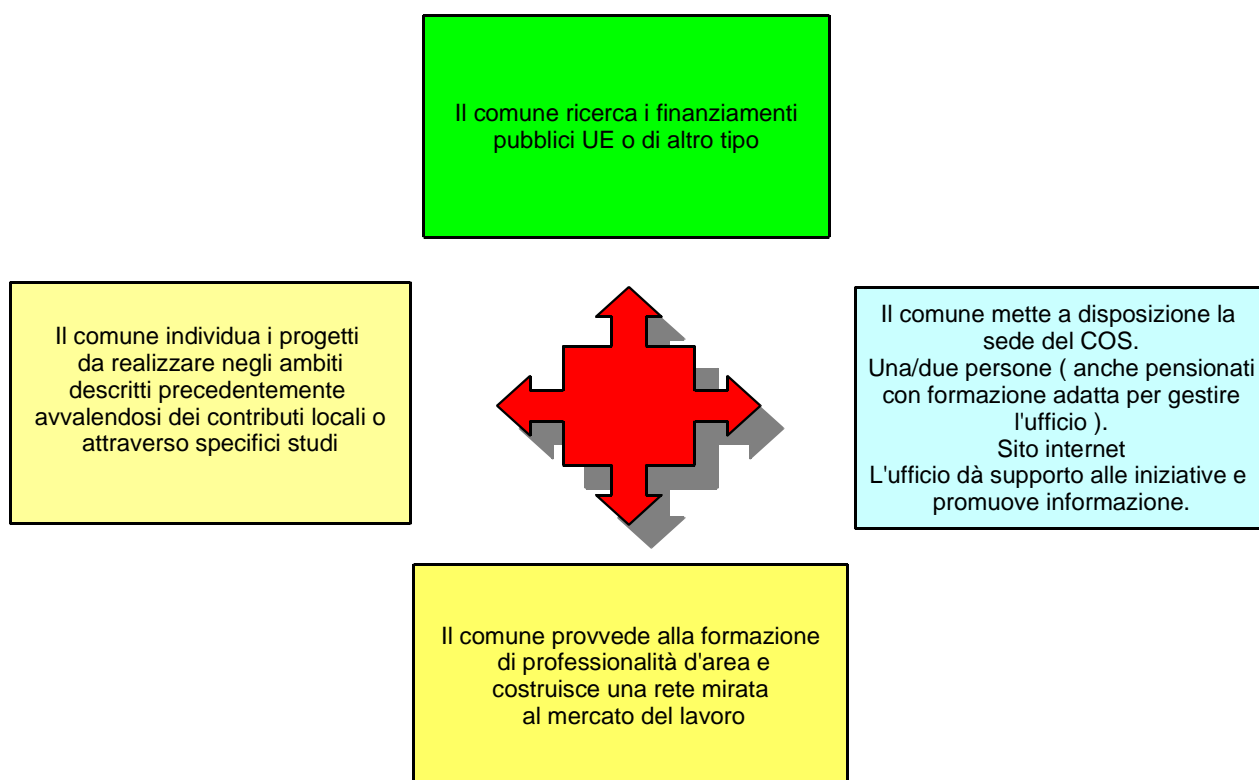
Il comune ricerca i finanziamenti pubblici UE o di altro tipo

Il comune individua i progetti da realizzare negli ambiti descritti precedentemente avvalendosi dei contributi locali o attraverso specifici studi

Il comune mette a disposizione la sede del COS.
Una/due persone ( anche pensionati con formazione adatta per gestire l'ufficio ).
Sito internet
L'ufficio dà supporto alle iniziative e promuove informazione.

Il comune provvede alla formazione di professionalità d'area e costruisce una rete mirata al mercato del lavoro